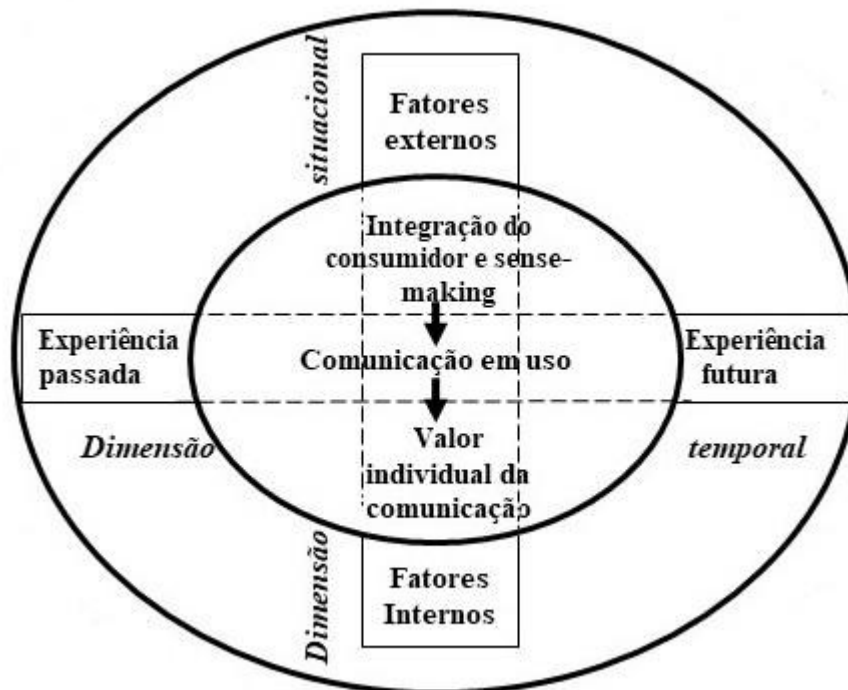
situacional

Fatores externos

Integração do consumidor e sense-making

Experiência passada

Comunicação em uso

Experiência futura

Dimensão

temporal

Valor individual da comunicação

Dimensão

Fatores Internos